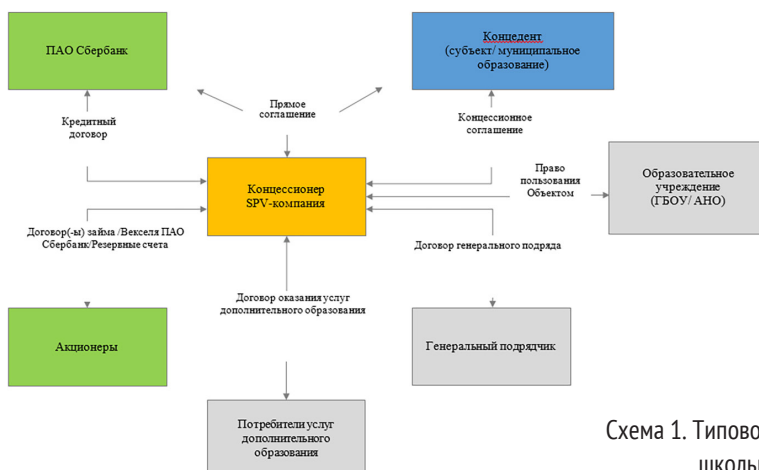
ПАО Сбербанк

Концедент
(субъект/ муниципальное образование)

Прямое соглашение

Кредитный договор

Концессионное соглашение

Право пользования Объектом

Образовательное учреждение
(ГБОУ/ АНО)

Концессионер
SPV-компания

Договор(-ы) займа /Векселя ПАО Сбербанк/Резервные счета

Договор генерального подряда

Договор оказания услуг дополнительного образования

Акционеры

Генеральный подрядчик

Потребители услуг дополнительного образования

Схема 1. Типово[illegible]
школы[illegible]